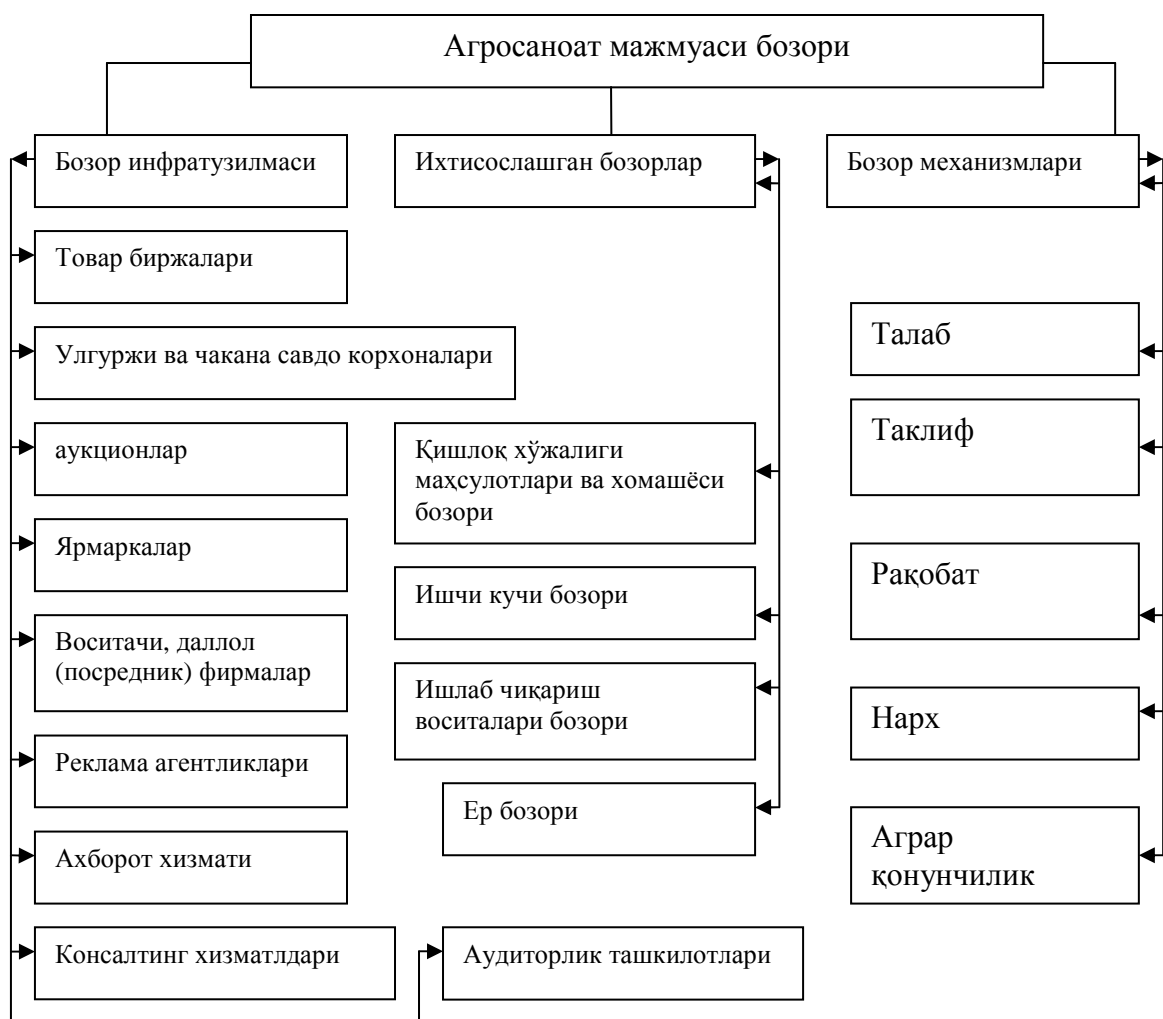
Агросаноат мажмуаси бозори

Бозор инфратузилмаси

Товар биржалари

Улгуржи ва чакана савдо корхоналари

аукционлар

Ярмаркалар

Воситачи, даллол (посредник) фирмалар

Реклама агентликлари

Ахборот хизмати

Консалтинг хизматлдари

Аудиторлик ташкилотлари

Ихтисослашган бозорлар

Қишлоқ хўжалиги маҳсулотлари ва хомашёси бозори

Ишчи кучи бозори

Ишлаб чиқариш воситалари бозори

Ер бозори

Бозор механизмлари

Талаб

Таклиф

Рақобат

Нарх

Аграр қонунчилик